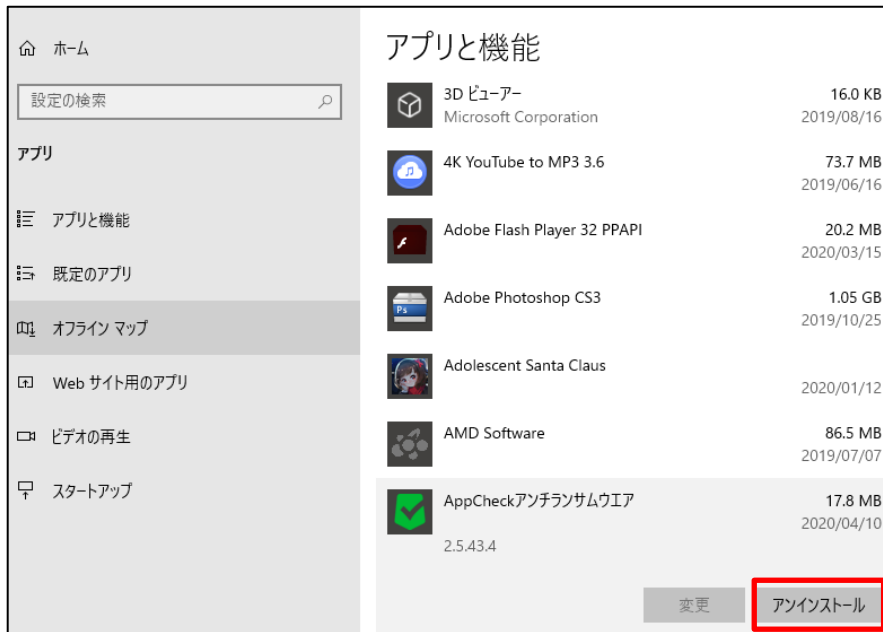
ホーム

設定の検索

アプリ

アプリと機能

既定のアプリ

オフライン マップ

Web サイト用のアプリ

ビデオの再生

スタートアップ

アプリと機能

3D ビューアー
Microsoft Corporation
16.0 KB
2019/08/16

4K YouTube to MP3 3.6
73.7 MB
2019/06/16

Adobe Flash Player 32 PPAPI
20.2 MB
2020/03/15

Adobe Photoshop CS3
1.05 GB
2019/10/25

Adolescent Santa Claus
2020/01/12

AMD Software
86.5 MB
2019/07/07

AppCheckアンチランサムウエア
17.8 MB
2020/04/10
2.5.43.4

変更

アンインストール